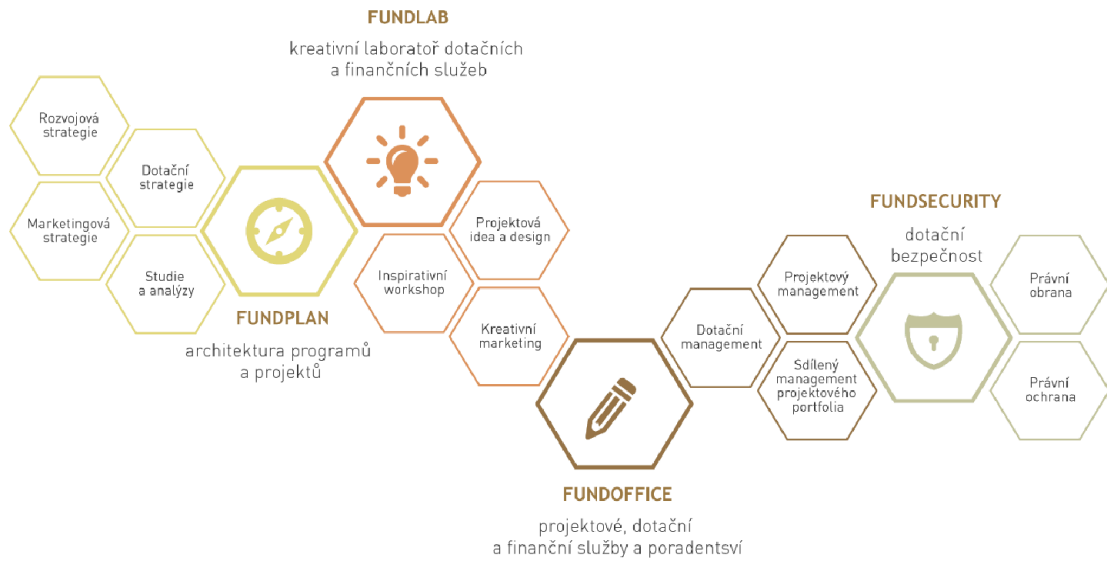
FUNDLAB

kreativní laboratoř dotačních a finančních služeb

Rozvojová strategie

Dotační strategie

Marketingová strategie

Studie a analýzy

FUNDPLAN

architektura programů a projektů

Projektová idea a design

Inspirativní workshop

Kreativní marketing

FUNDSECURITY

dotační bezpečnost

Projektový management

Dotační management

Sdílený management projektového portfolia

Právní obrana

Právní ochrana

FUNDOFFICE

projektové, dotační a finanční služby a poradentsví